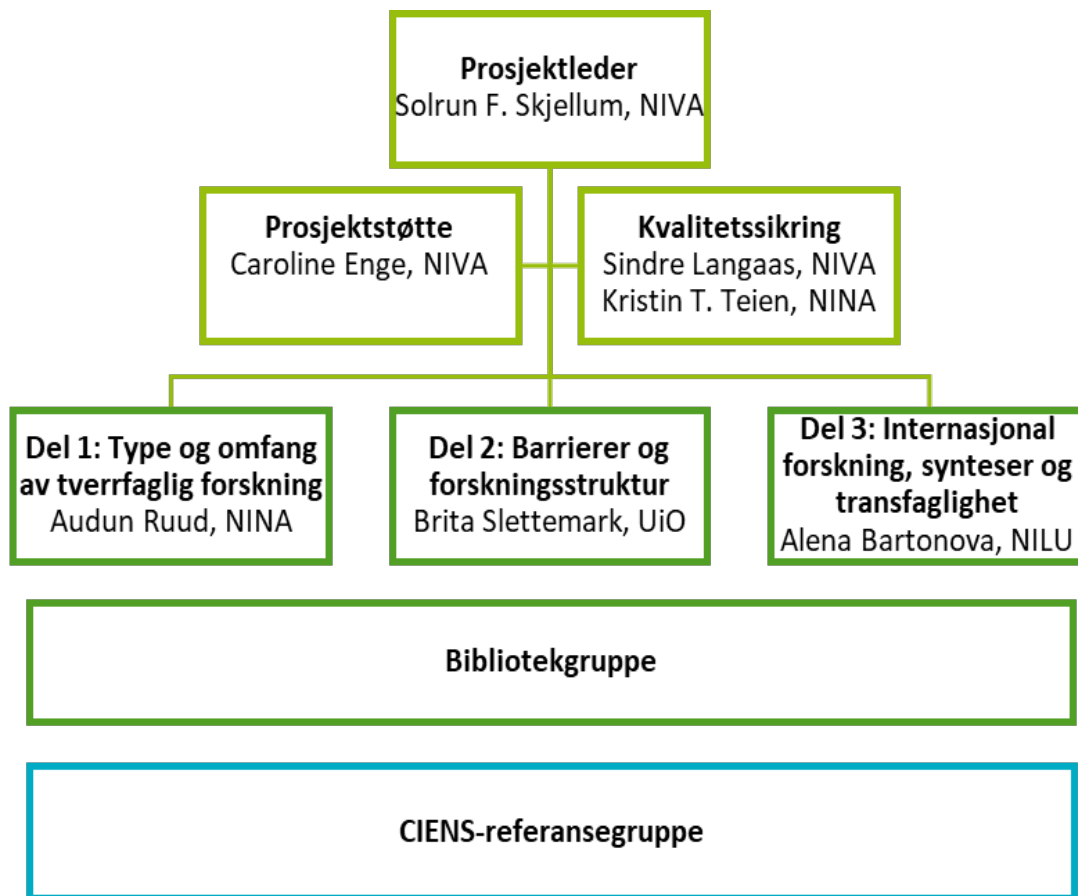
Prosjektleder
Solrun F. Skjellum, NIVA

Prosjektstøtte
Caroline Enge, NIVA

Kvalitetssikring
Sindre Langaas, NIVA
Kristin T. Teien, NINA

Del 1: Type og omfang av tverrfaglig forskning
Audun Ruud, NINA

Del 2: Barrierer og forskningsstruktur
Brita Slettemark, UiO

Del 3: Internasjonal forskning, synteser og transfaglighet
Alena Bartonova, NILU

Bibliotekgruppe

CIENS-referansegruppe